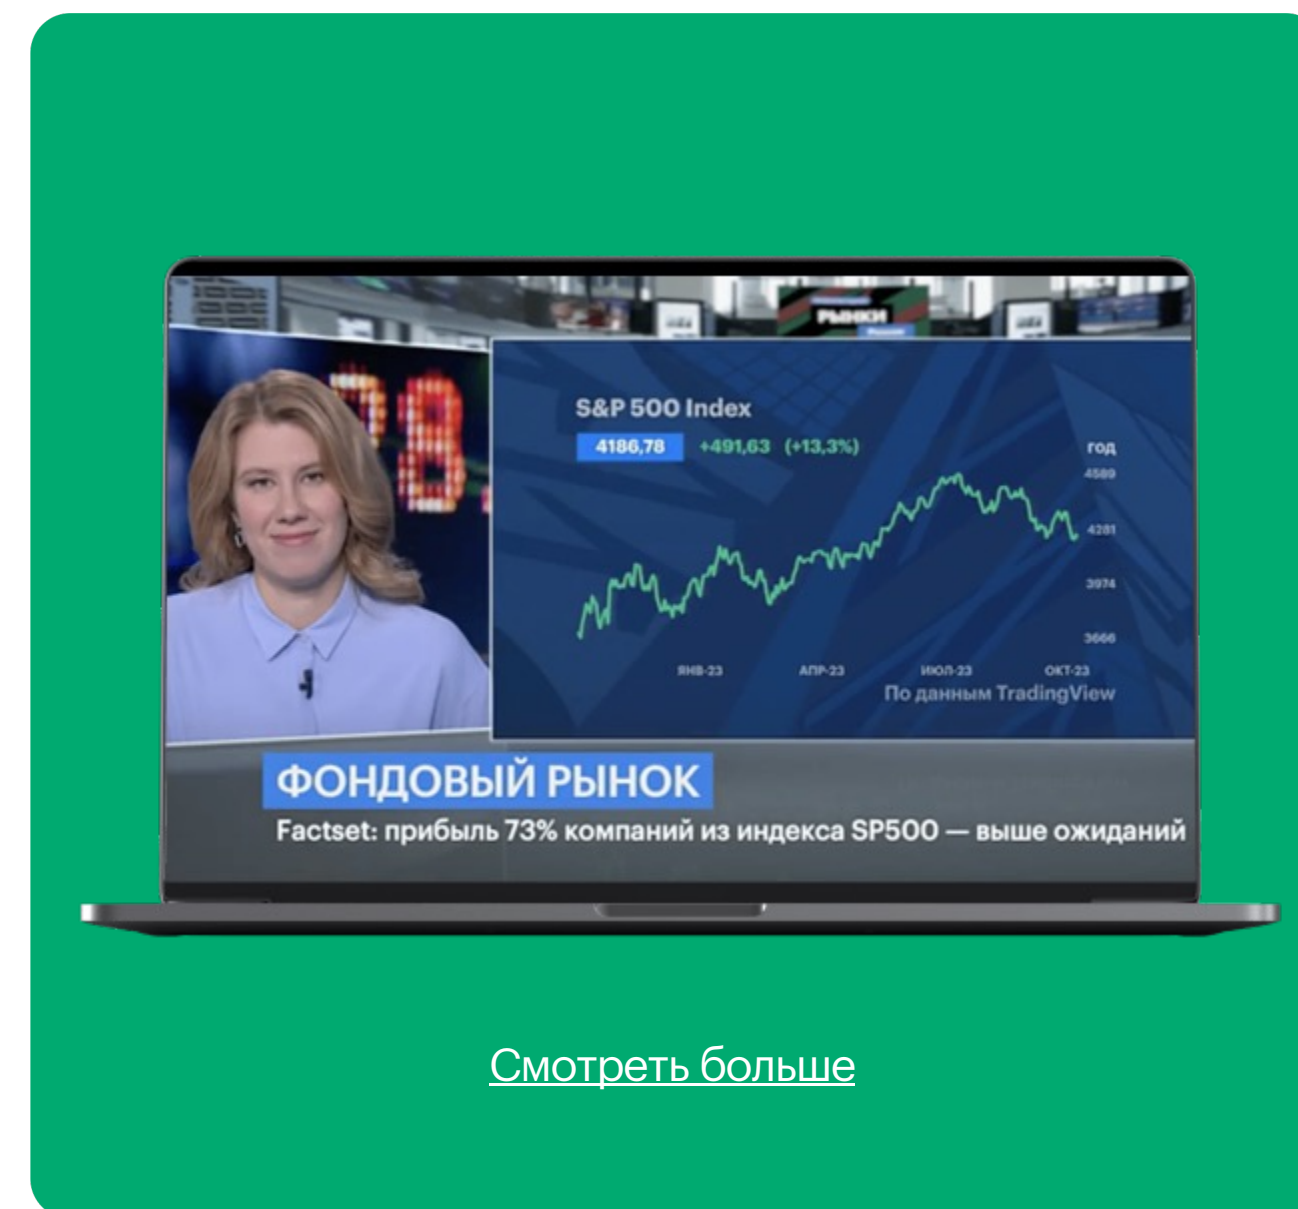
РЫНКИ

S&P 500 Index

4186,78 +491,63 (+13,3%)

год

4589

4281

3974

3666

ЯНВ-23 АПР-23 ИЮЛ-23 ОКТ-23

По данным TradingView

ФОНДОВЫЙ РЫНОК

Factset: прибыль 73% компаний из индекса SP500 — выше ожиданий

Смотреть больше